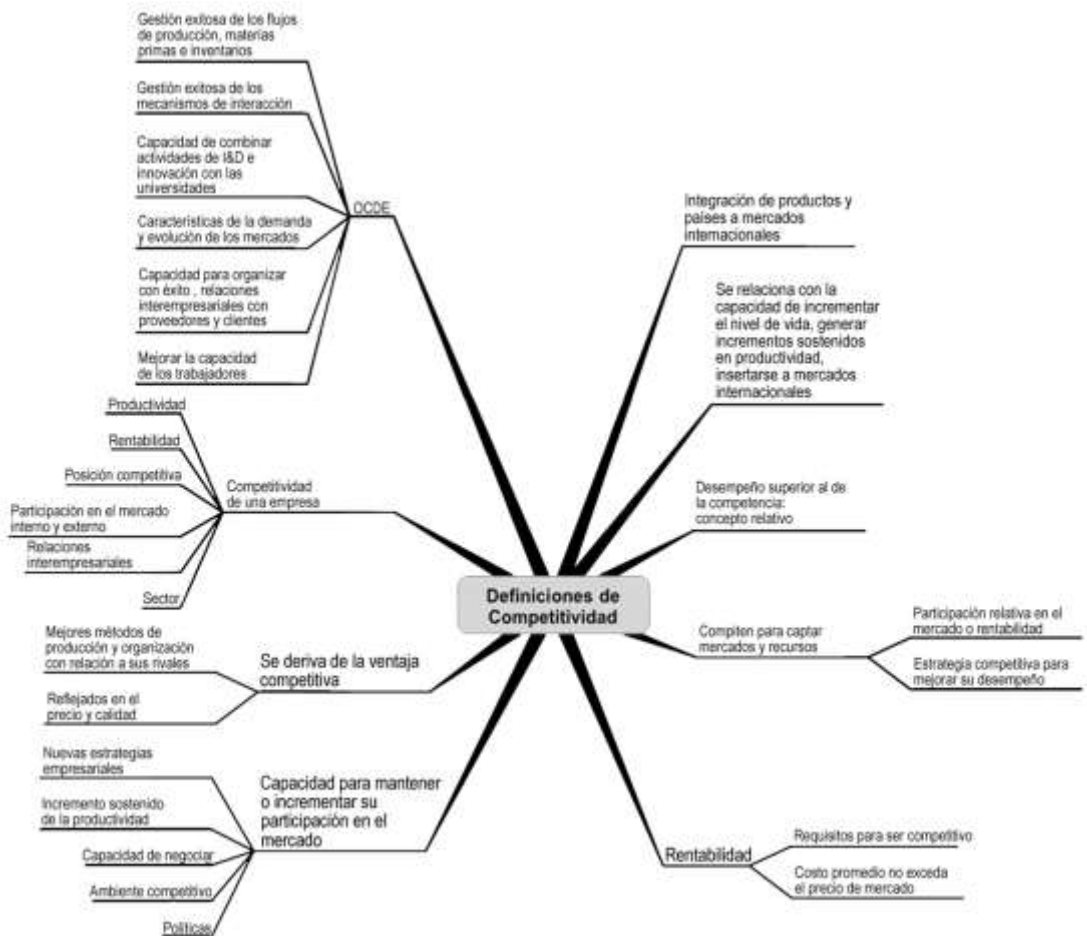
Definiciones de Competitividad

OCDE

Gestión exitosa de los flujos de producción, materias primas e inventarios

Gestión exitosa de los mecanismos de interacción

Capacidad de combinar actividades de I&D e innovación con las universidades

Características de la demanda y evolución de los mercados

Capacidad para organizar con éxito , relaciones interempresariales con proveedores y clientes

Mejorar la capacidad de los trabajadores

Competitividad de una empresa

Productividad

Rentabilidad

Posición competitiva

Participación en el mercado interno y externo

Relaciones interempresariales

Sector

Se deriva de la ventaja competitiva

Mejores métodos de producción y organización con relación a sus rivales

Reflejados en el precio y calidad

Capacidad para mantener o incrementar su participación en el mercado

Nuevas estrategias empresariales

Incremento sostenido de la productividad

Capacidad de negociar

Ambiente competitivo

Políticas

Integración de productos y países a mercados internacionales

Se relaciona con la capacidad de incrementar el nivel de vida, generar incrementos sostenidos en productividad, insertarse a mercados internacionales

Desempeño superior al de la competencia: concepto relativo

Compiten para captar mercados y recursos

Participación relativa en el mercado o rentabilidad

Estrategia competitiva para mejorar su desempeño

Rentabilidad

Requisitos para ser competitivo

Costo promedio no exceda el precio de mercado